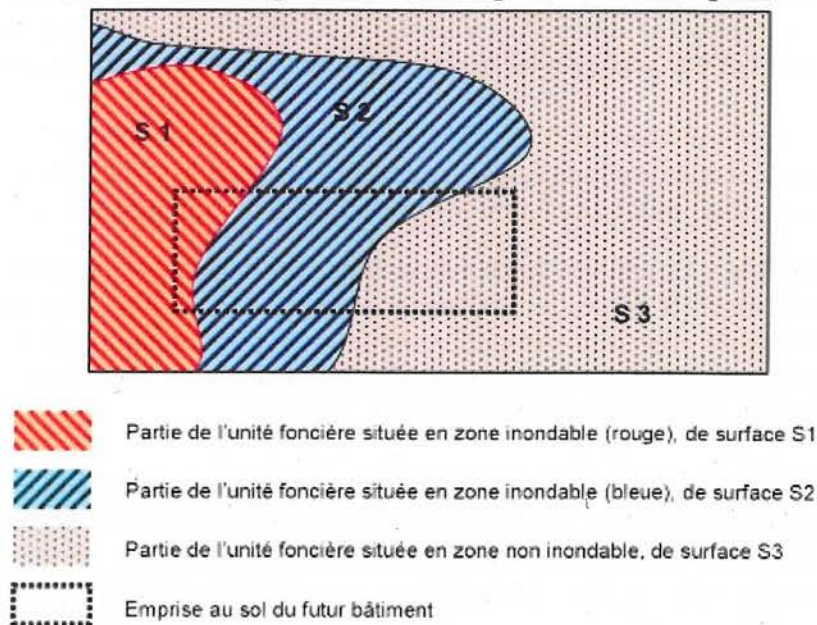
S 1

S 2

S 3

Partie de l'unité foncière située en zone inondable (rouge), de surface S1

Partie de l'unité foncière située en zone inondable (bleue), de surface S2

Partie de l'unité foncière située en zone non inondable, de surface S3

Emprise au sol du futur bâtiment